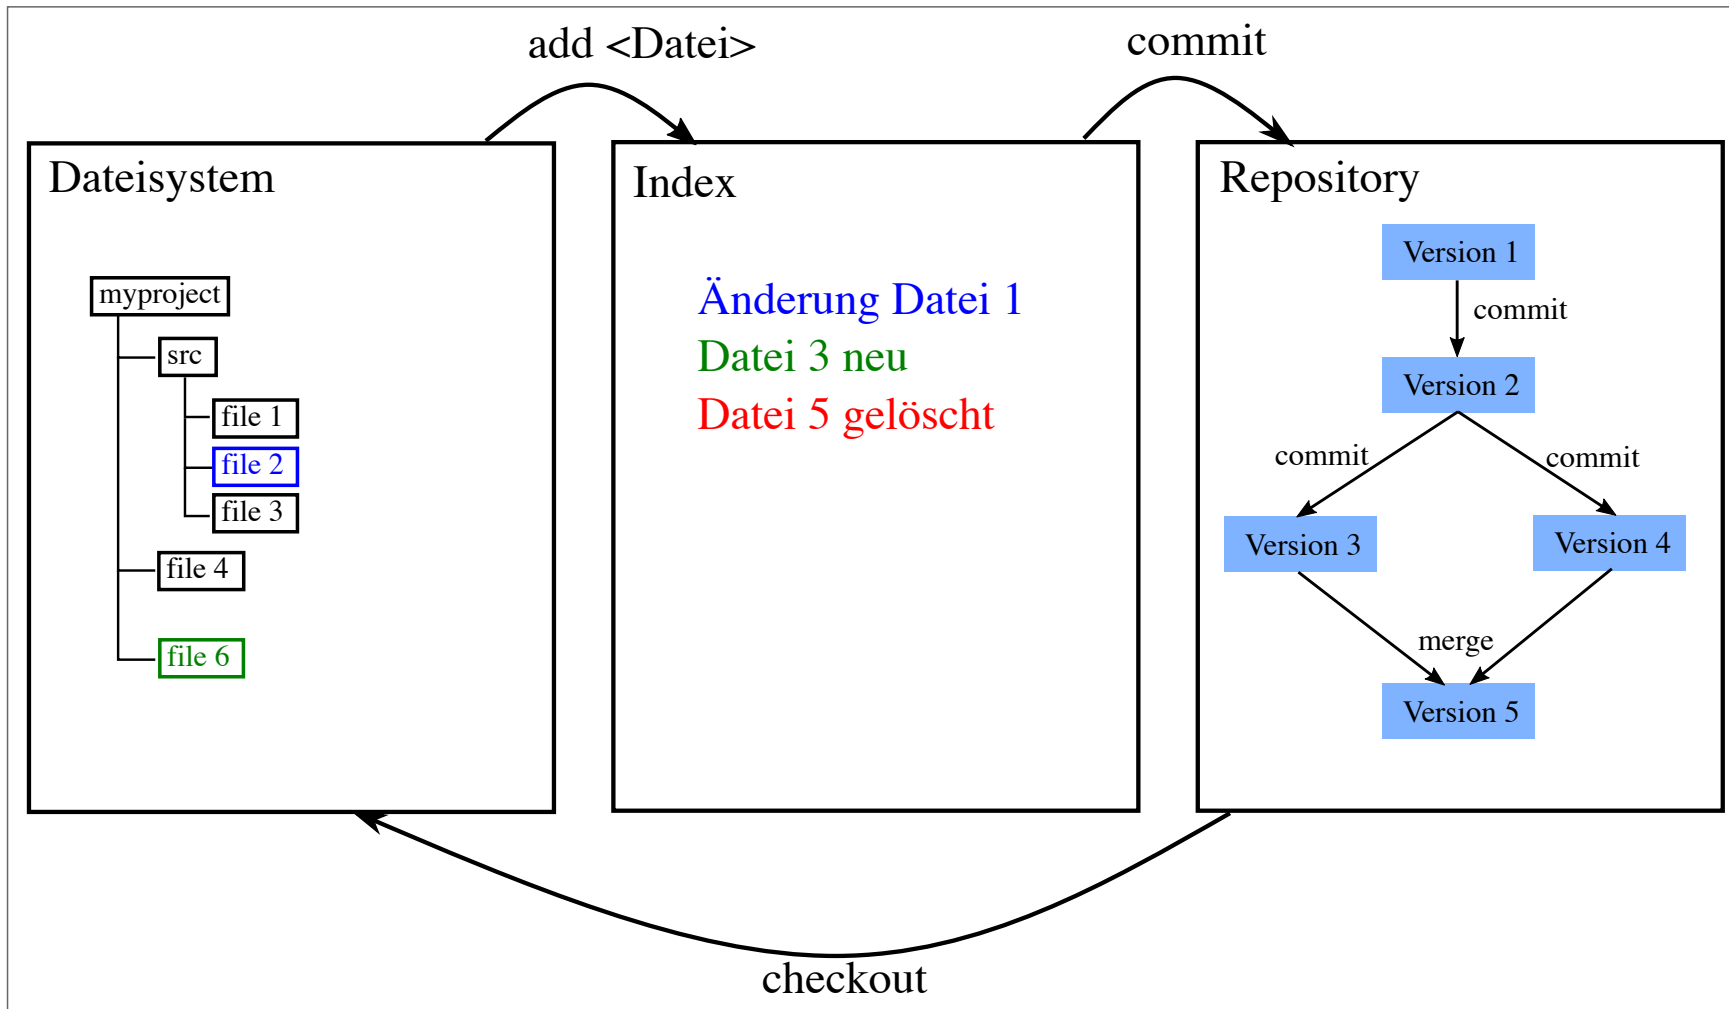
add <Datei>

commit

Dateisystem

myproject

src

file 1

file 2

file 3

file 4

file 6

Index

Änderung Datei 1
Datei 3 neu
Datei 5 gelöscht

Repository

Version 1

commit

Version 2

commit

commit

Version 3

Version 4

merge

Version 5

checkout